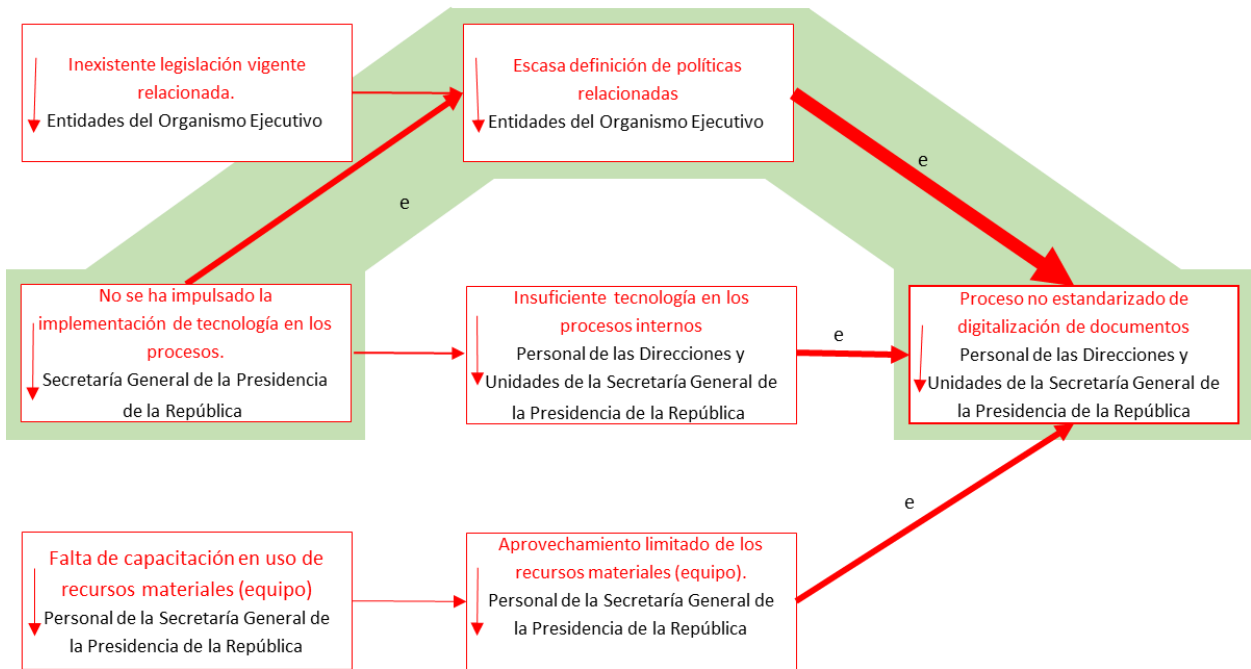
Inexistente legislación vigente relacionada.
Entidades del Organismo Ejecutivo

Escasa definición de políticas relacionadas
Entidades del Organismo Ejecutivo

e

e

No se ha impulsado la implementación de tecnología en los procesos.
Secretaría General de la Presidencia de la República

Insuficiente tecnología en los procesos internos
Personal de las Direcciones y Unidades de la Secretaría General de la Presidencia de la República

e

Proceso no estandarizado de digitalización de documentos
Personal de las Direcciones y Unidades de la Secretaría General de la Presidencia de la República

e

Falta de capacitación en uso de recursos materiales (equipo)
Personal de la Secretaría General de la Presidencia de la República

Aprovechamiento limitado de los recursos materiales (equipo).
Personal de la Secretaría General de la Presidencia de la República